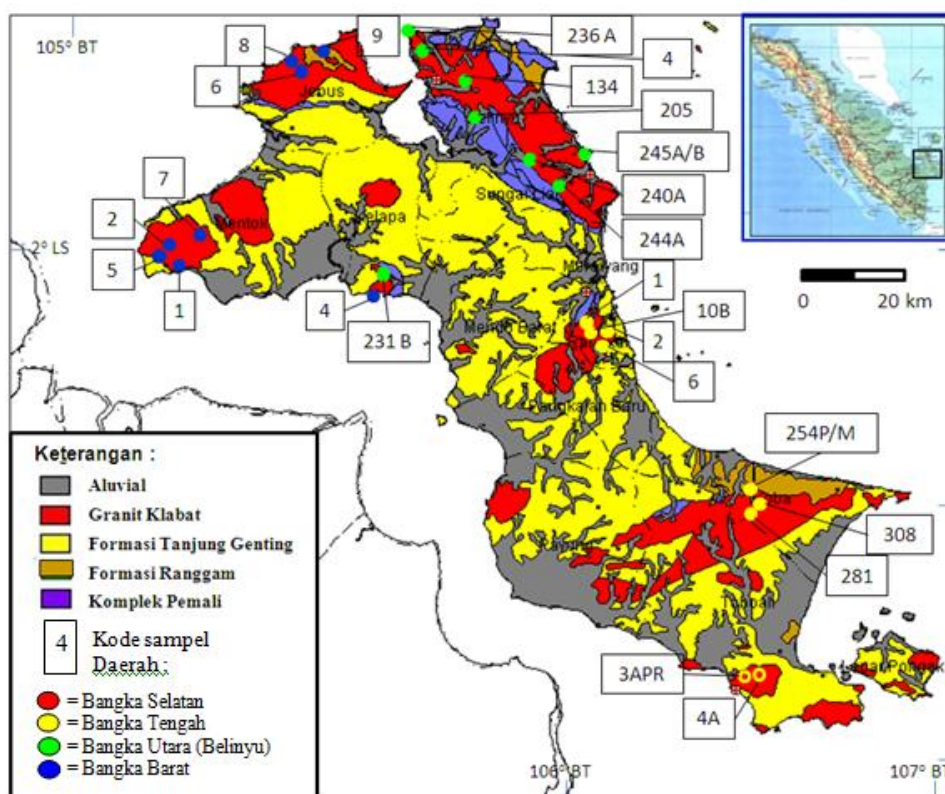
105° BT

8

9

236 A

4

134

6

Jebus

205

245A/B

240A

244A

Sungai Liat

7

2

Mentok

Kelapa

2° LS

5

1

4

231 B

Merawang

1

10B

Mendo Barat

2

6

Pangkalan Baru

0

20 km

254P/M

Koba

308

281

Toboali

3APR

4A

Lepar Pongok

106° BT

107° BT

Keterangan :

Aluvial

Granit Klabat

Formasi Tanjung Genting

Formasi Ranggam

Komplek Pemali

4 Kode sampel

Daerah :

= Bangka Selatan

= Bangka Tengah

= Bangka Utara (Belinyu)

= Bangka Barat